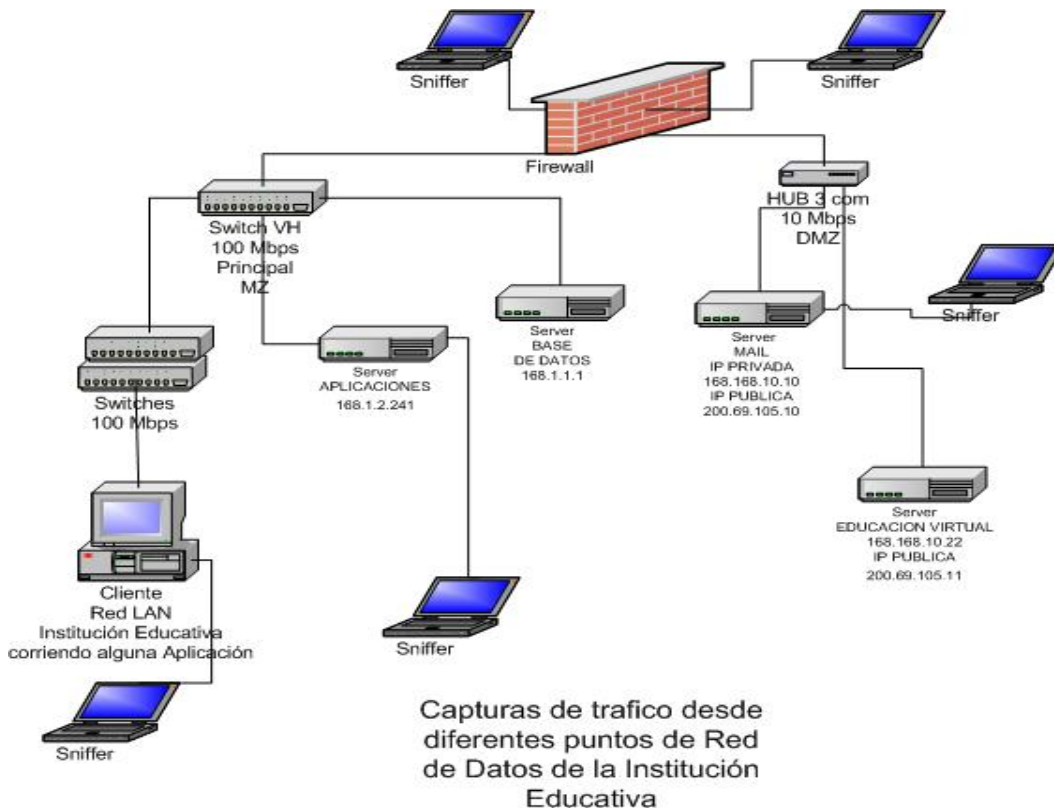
Sniffer

Sniffer

Firewall

Switch VH
100 Mbps
Principal
MZ

HUB 3 com
10 Mbps
DMZ

Server
BASE
DE DATOS
168.1.1.1

Server
MAIL
IP PRIVADA
168.168.10.10
IP PUBLICA
200.69.105.10

Sniffer

Switches
100 Mbps

Server
APLICACIONES
168.1.2.241

Server
EDUCACION VIRTUAL
168.168.10.22
IP PUBLICA
200.69.105.11

Cliente
Red LAN
Institución Educativa
corriendo alguna Aplicación

Sniffer

Sniffer

Capturas de trafico desde diferentes puntos de Red de Datos de la Institución Educativa